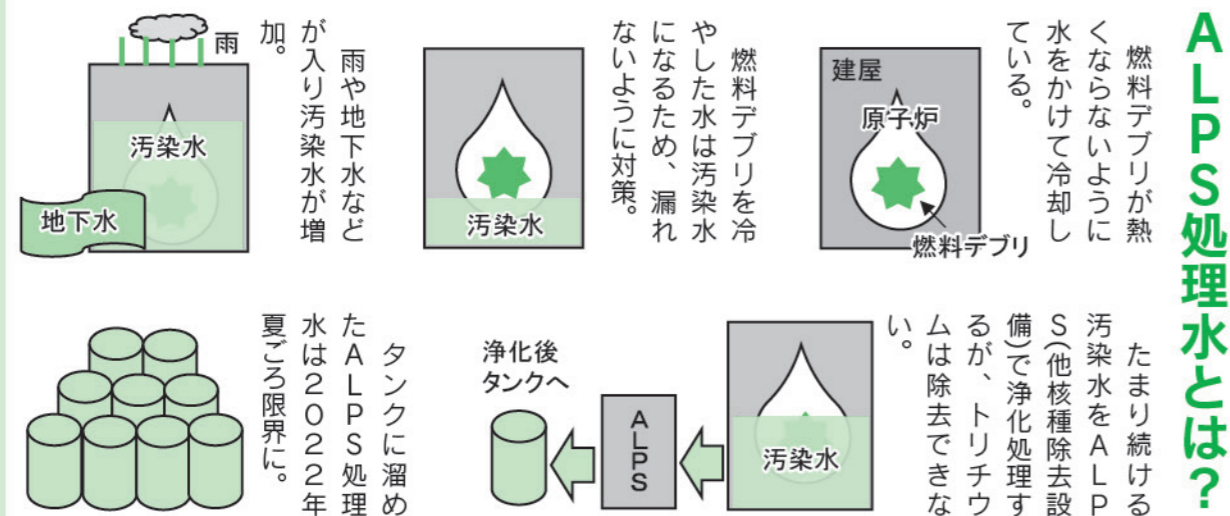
ALPS処理水とは？

燃料デブリが熱くならないように水をかけて冷却している。

建屋

原子炉

燃料デブリ

燃料デブリを冷やした水は汚染水になるため、漏れないように対策。

汚染水

雨や地下水などが入り汚染水が増加。

雨

汚染水

地下水

たまり続ける汚染水をALPS（他核種除去設備）で浄化処理するが、トリチウムは除去できない。

汚染水

ALPS

浄化後タンクへ

タンクに溜めたALPS処理水は2022年夏ごろ限界に。